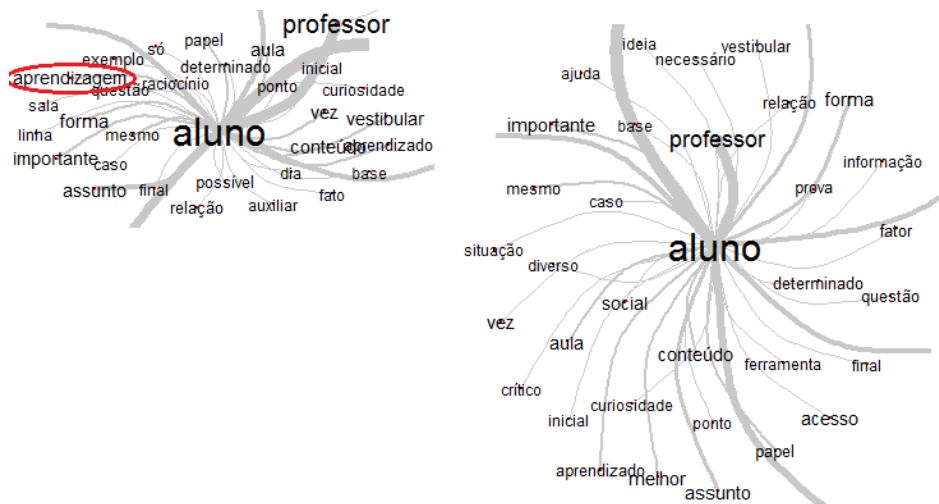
professor
papel
só
aula
exemplo
determinado
inicial
aprendizagem
raciocínio
questão
ponto
curiosidade
sala
vez
vestibular
forma
linha
mesmo
aluno
conteúdo
aprendizado
importante
caso
assunto
final
possível
dia
base
relação
auxiliar
fato

ideia
vestibular
necessário
ajuda
relação
forma
importante
base
professor
informação
mesmo
prova
caso
fator
situação
aluno
diverso
determinado
questão
social
vez
aula
conteúdo
ferramenta
final
crítico
curiosidade
inicial
acesso
ponto
papel
aprendizado
melhor
assunto